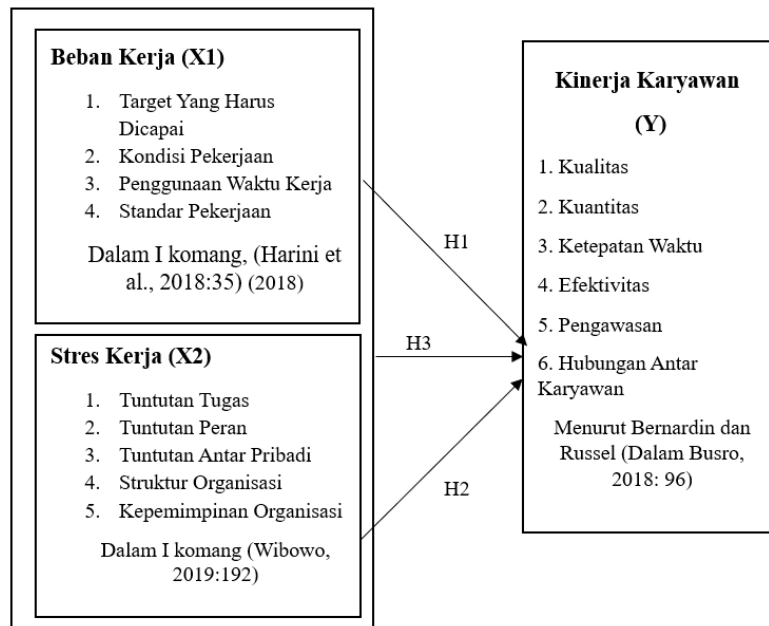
Beban Kerja (X1)

1. Target Yang Harus Dicapai
2. Kondisi Pekerjaan
3. Penggunaan Waktu Kerja
4. Standar Pekerjaan

Dalam I komang, (Harini et al., 2018:35) (2018)

Stres Kerja (X2)

1. Tuntutan Tugas
2. Tuntutan Peran
3. Tuntutan Antar Pribadi
4. Struktur Organisasi
5. Kepemimpinan Organisasi

Dalam I komang (Wibowo, 2019:192)

H1

H3

H2

Kinerja Karyawan

(Y)

1. Kualitas
2. Kuantitas
3. Ketepatan Waktu
4. Efektivitas
5. Pengawasan
6. Hubungan Antar Karyawan

Menurut Bernardin dan Russel (Dalam Busro, 2018: 96)